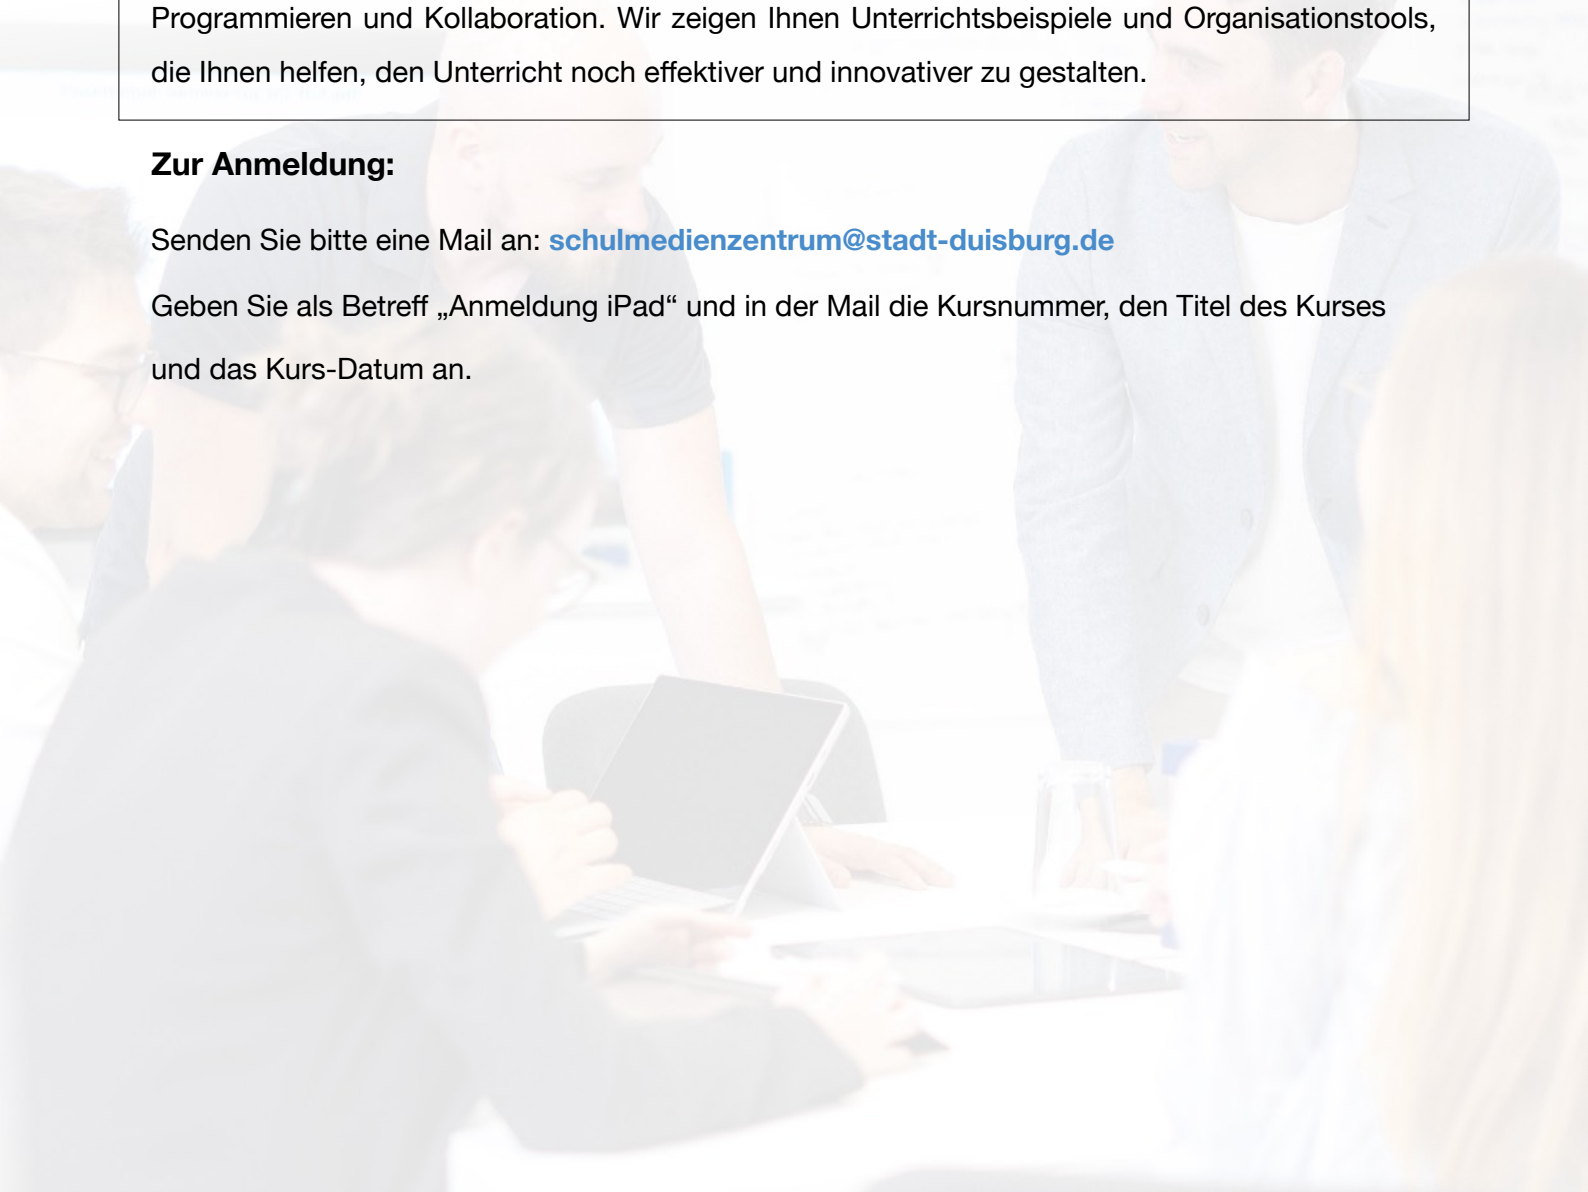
Programmieren und Kollaboration. Wir zeigen Ihnen Unterrichtsbeispiele und Organisationstools, die Ihnen helfen, den Unterricht noch effektiver und innovativer zu gestalten.

**Zur Anmeldung:**

Senden Sie bitte eine Mail an: schulmedienzentrum@stadt-duisburg.de

Geben Sie als Betreff „Anmeldung iPad“ und in der Mail die Kursnummer, den Titel des Kurses und das Kurs-Datum an.